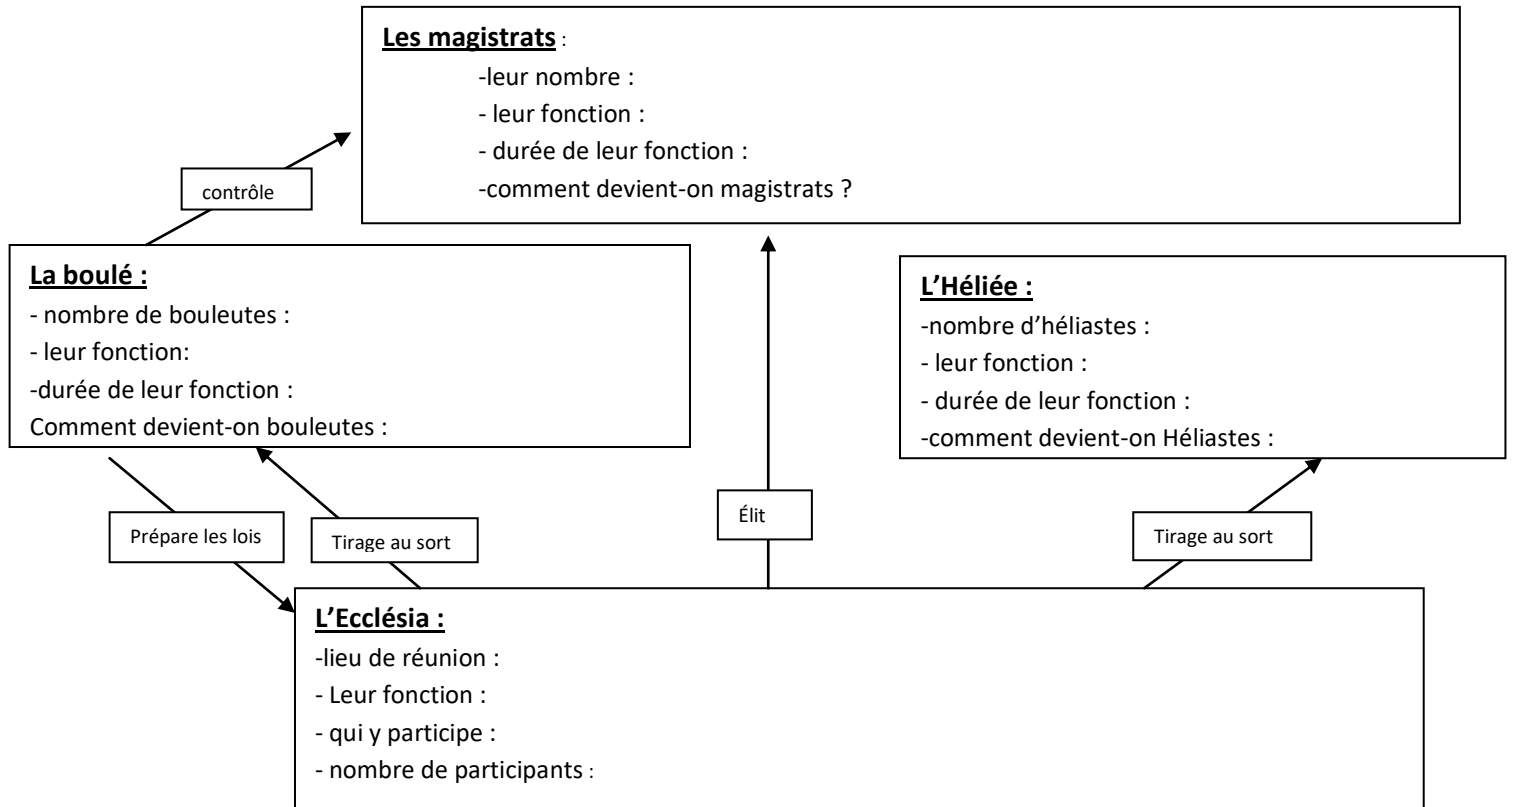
**Les magistrats** :
-leur nombre :
- leur fonction :
- durée de leur fonction :
-comment devient-on magistrats ?

contrôle

**La boulé :**
- nombre de bouleutes :
- leur fonction:
-durée de leur fonction :
Comment devient-on bouleutes :

**L'Héliée :**
-nombre d'héliastes :
- leur fonction :
- durée de leur fonction :
-comment devient-on Héliastes :

Prépare les lois

Tirage au sort

Élit

Tirage au sort

**L'Ecclésia :**
-lieu de réunion :
- Leur fonction :
- qui y participe :
- nombre de participants :